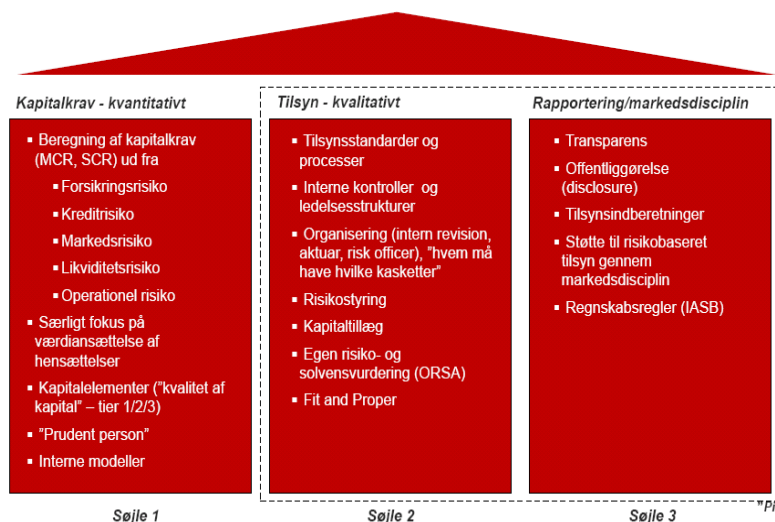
Kapitalkrav - kvantitativt

- Beregning af kapitalkrav (MCR, SCR) ud fra
  - Forsikringsrisiko
  - Kreditrisiko
  - Markedsrisiko
  - Likviditetsrisiko
  - Operationel risiko
- Særligt fokus på værdiansættelse af hensættelser
- Kapitalelementer ("kvalitet af kapital" – tier 1/2/3)
- "Prudent person"
- Interne modeller

Søjle 1

Tilsyn - kvalitativt

- Tilsynsstandarder og processer
- Interne kontroller og ledelsesstrukturer
- Organisering (intern revision, aktuar, risk officer), "hvem må have hvilke kasketter"
- Risikostyring
- Kapitaltillæg
- Egen risiko- og solvensvurdering (ORSA)
- Fit and Proper

Søjle 2

Rapportering/markedsdisciplin

- Transparens
- Offentliggørelse (disclosure)
- Tilsynsindberetninger
- Støtte til risikobaseret tilsyn gennem markedsdisciplin
- Regnskabsregler (IASB)

Søjle 3

"Pi